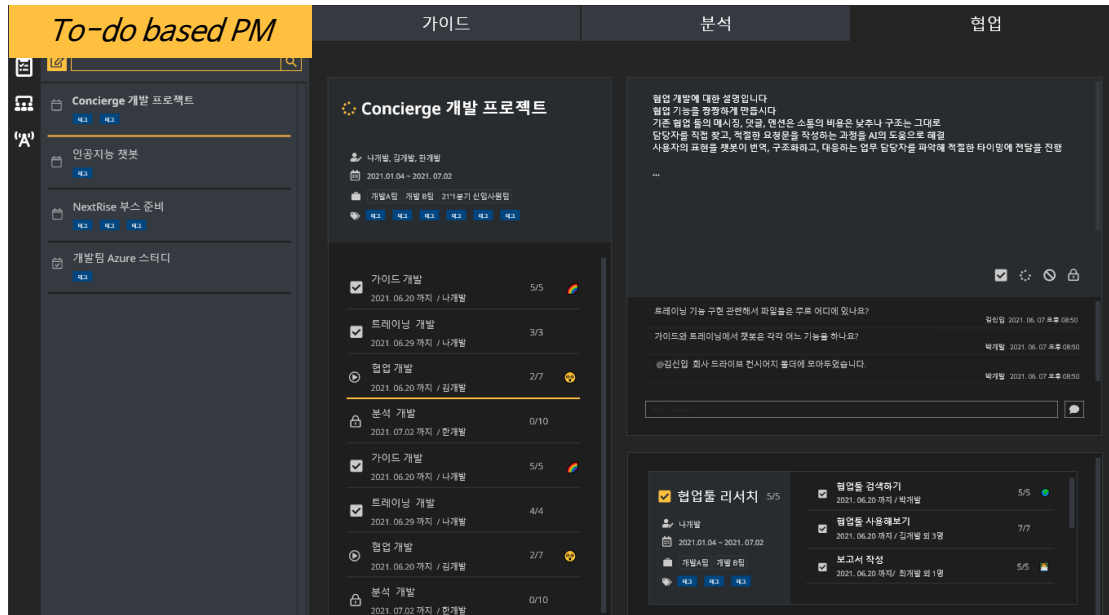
To-do based PM

가이드 분석 협업

Concierge 개발 프로젝트
태그 태그

인공지능 챗봇
태그

NextRise 부스 준비
태그 태그 태그

개발팀 Azure 스터디
태그

Concierge 개발 프로젝트

나개발, 김개발, 한개발
2021.01.04 ~ 2021.07.02
개발A팀 개발 B팀 21'1분기 신입사원팀
태그 태그 태그 태그 태그 태그

가이드 개발 2021. 06.20 까지 / 나개발 5/5
트레이닝 개발 2021. 06.29 까지 / 나개발 3/3
협업 개발 2021. 06.20 까지 / 김개발 2/7
분석 개발 2021. 07.02 까지 / 한개발 0/10
가이드 개발 2021. 06.20 까지 / 나개발 5/5
트레이닝 개발 2021. 06.29 까지 / 나개발 4/4
협업 개발 2021. 06.20 까지 / 김개발 2/7
분석 개발 2021. 07.02 까지 / 한개발 0/10

협업 개발에 대한 설명입니다
협업 기능을 짱짱하게 만듭시다
기존 협업 툴의 메시징, 댓글, 멘션은 소통의 비용은 낮추나 구조는 그대로
담당자를 직접 찾고, 적절한 요청문을 작성하는 과정을 AI의 도움으로 해결
사용자의 표현을 챗봇이 번역, 구조화하고, 대응하는 업무 담당자를 파악해 적절한 타이밍에 전달을 진행
...

트레이닝 기능 구현 관련해서 파일들은 주로 어디에 있나요? 김신입 2021. 06. 07 오후 08:50
가이드와 트레이닝에서 챗봇은 각각 어느 기능을 하나요? 박개발 2021. 06. 07 오후 08:50
@김신입 회사 드라이브 컨시어지 폴더에 모아두었습니다. 박개발 2021. 06. 07 오후 08:50

협업툴 리서치 5/5
나개발
2021.01.04 ~ 2021.07.02
개발A팀 개발 B팀
태그 태그 태그

협업툴 검색하기 2021. 06.20 까지 / 박개발 5/5
협업툴 사용해보기 2021. 06.20 까지 / 김개발 외 3명 7/7
보고서 작성 2021. 06.20 까지/ 최개발 외 1명 5/5